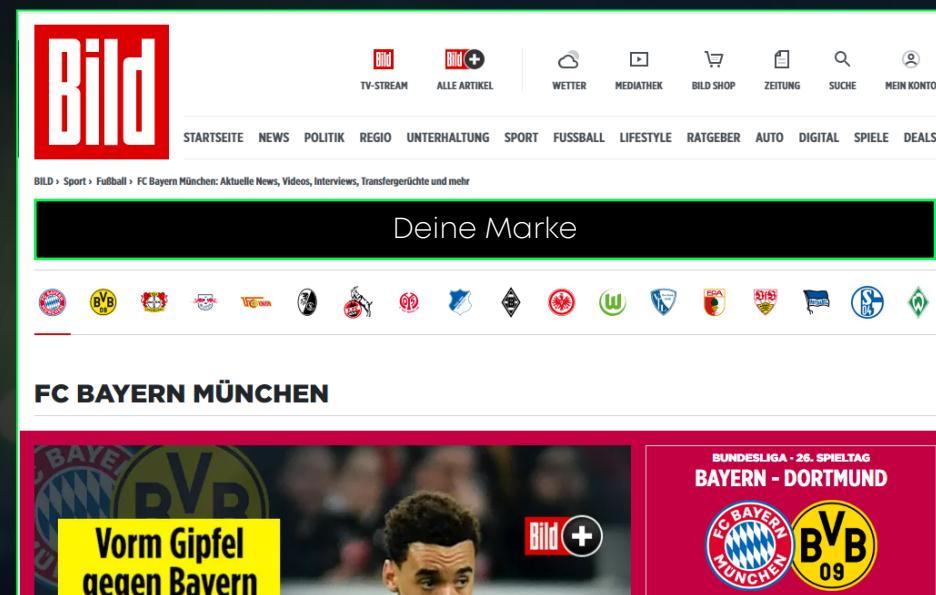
Bild

TV-STREAM ALLE ARTIKEL WETTER MEDIATHEK BILD SHOP ZEITUNG SUCHE MEIN KONTO

STARTSEITE NEWS POLITIK REGIO UNTERHALTUNG SPORT FUSSBALL LIFESTYLE RATGEBER AUTO DIGITAL SPIELE DEALS

BILD › Sport › Fußball › FC Bayern München: Aktuelle News, Videos, Interviews, Transfergerüchte und mehr

Deine Marke

FC BAYERN MÜNCHEN

Vorm Gipfel gegen Bayern

Bild+

BUNDESLIGA - 26. SPIELTAG
BAYERN - DORTMUND

FC BAYERN MÜNCHEN

BVB 09